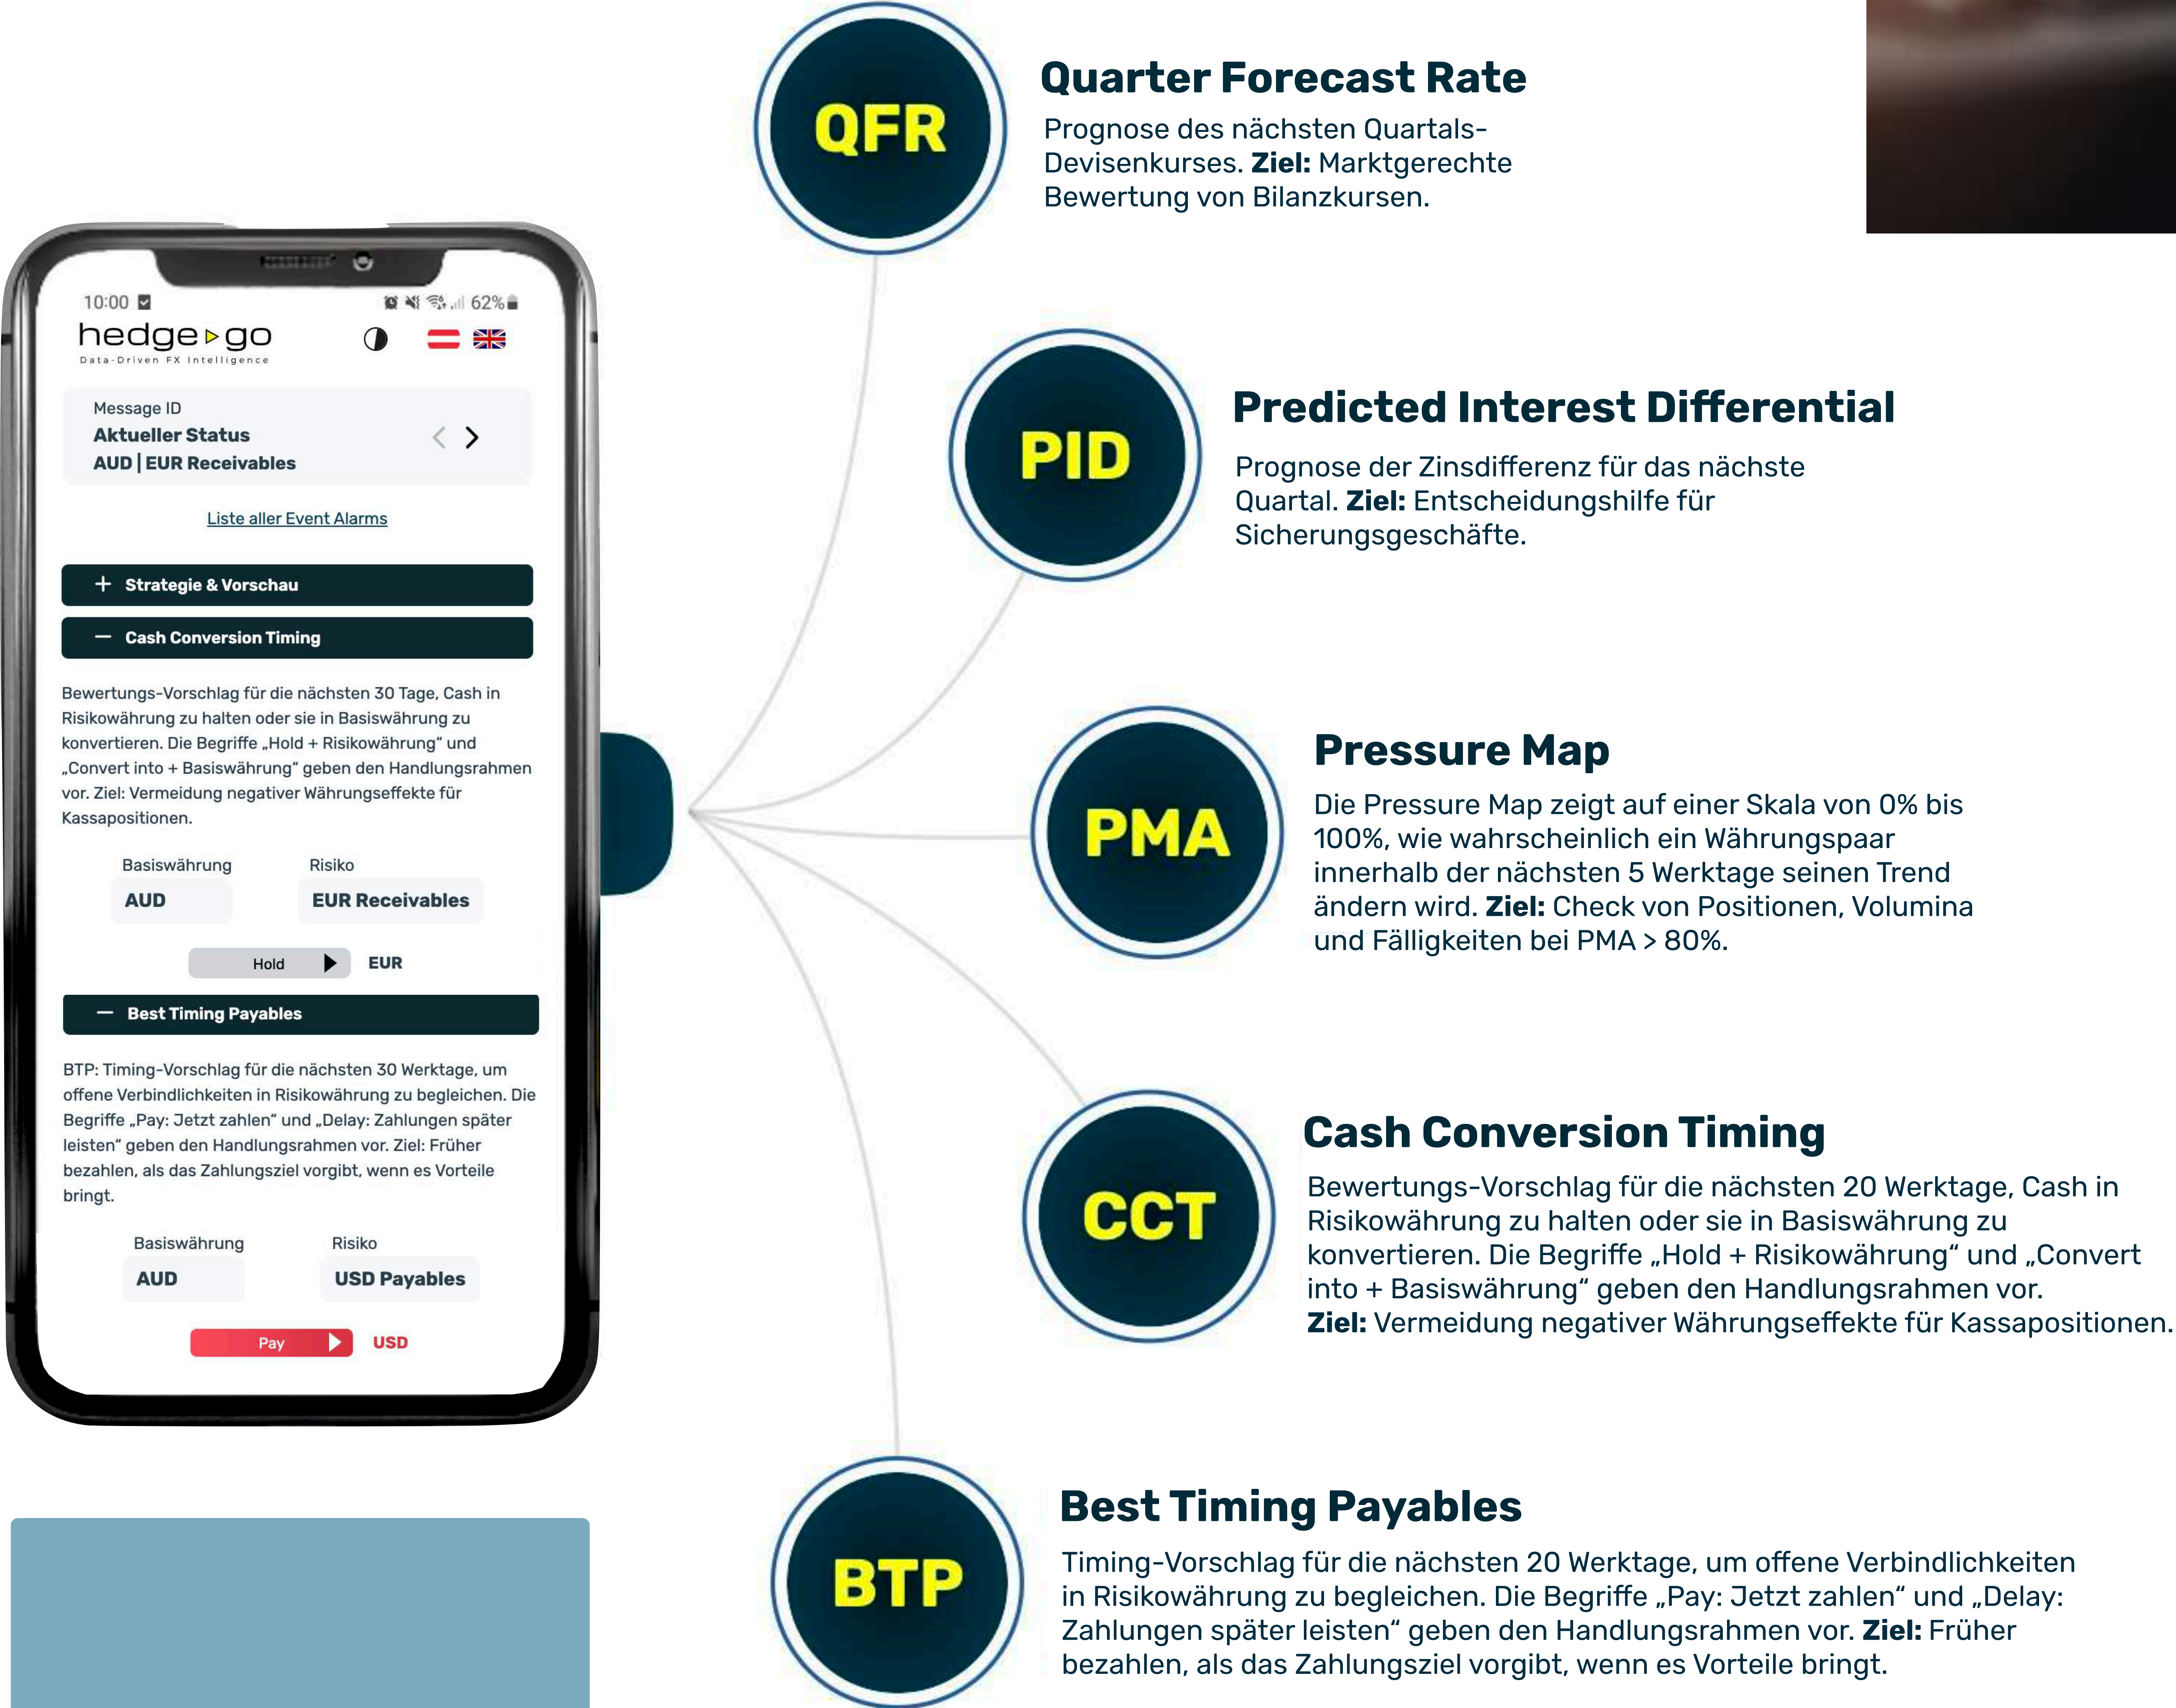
10:00 62%

hedge▸go
Data-Driven FX Intelligence

Message ID
Aktueller Status
AUD | EUR Receivables

Liste aller Event Alarms

+ Strategie & Vorschau

− Cash Conversion Timing

Bewertungs-Vorschlag für die nächsten 30 Tage, Cash in Risikowährung zu halten oder sie in Basiswährung zu konvertieren. Die Begriffe „Hold + Risikowährung“ und „Convert into + Basiswährung“ geben den Handlungsrahmen vor. Ziel: Vermeidung negativer Währungseffekte für Kassapositionen.

Basiswährung
AUD

Risiko
EUR Receivables

Hold
EUR

− Best Timing Payables

BTP: Timing-Vorschlag für die nächsten 30 Werktage, um offene Verbindlichkeiten in Risikowährung zu begleichen. Die Begriffe „Pay: Jetzt zahlen“ und „Delay: Zahlungen später leisten“ geben den Handlungsrahmen vor. Ziel: Früher bezahlen, als das Zahlungsziel vorgibt, wenn es Vorteile bringt.

Basiswährung
AUD

Risiko
USD Payables

Pay
USD

QFR

Quarter Forecast Rate

Prognose des nächsten Quartals-Devisenkurses. **Ziel:** Marktgerechte Bewertung von Bilanzkursen.

PID

Predicted Interest Differential

Prognose der Zinsdifferenz für das nächste Quartal. **Ziel:** Entscheidungshilfe für Sicherungsgeschäfte.

PMA

Pressure Map

Die Pressure Map zeigt auf einer Skala von 0% bis 100%, wie wahrscheinlich ein Währungspaar innerhalb der nächsten 5 Werktage seinen Trend ändern wird. **Ziel:** Check von Positionen, Volumina und Fälligkeiten bei PMA > 80%.

CCT

Cash Conversion Timing

Bewertungs-Vorschlag für die nächsten 20 Werktage, Cash in Risikowährung zu halten oder sie in Basiswährung zu konvertieren. Die Begriffe „Hold + Risikowährung“ und „Convert into + Basiswährung“ geben den Handlungsrahmen vor.
**Ziel:** Vermeidung negativer Währungseffekte für Kassapositionen.

BTP

Best Timing Payables

Timing-Vorschlag für die nächsten 20 Werktage, um offene Verbindlichkeiten in Risikowährung zu begleichen. Die Begriffe „Pay: Jetzt zahlen“ und „Delay: Zahlungen später leisten“ geben den Handlungsrahmen vor. **Ziel:** Früher bezahlen, als das Zahlungsziel vorgibt, wenn es Vorteile bringt.